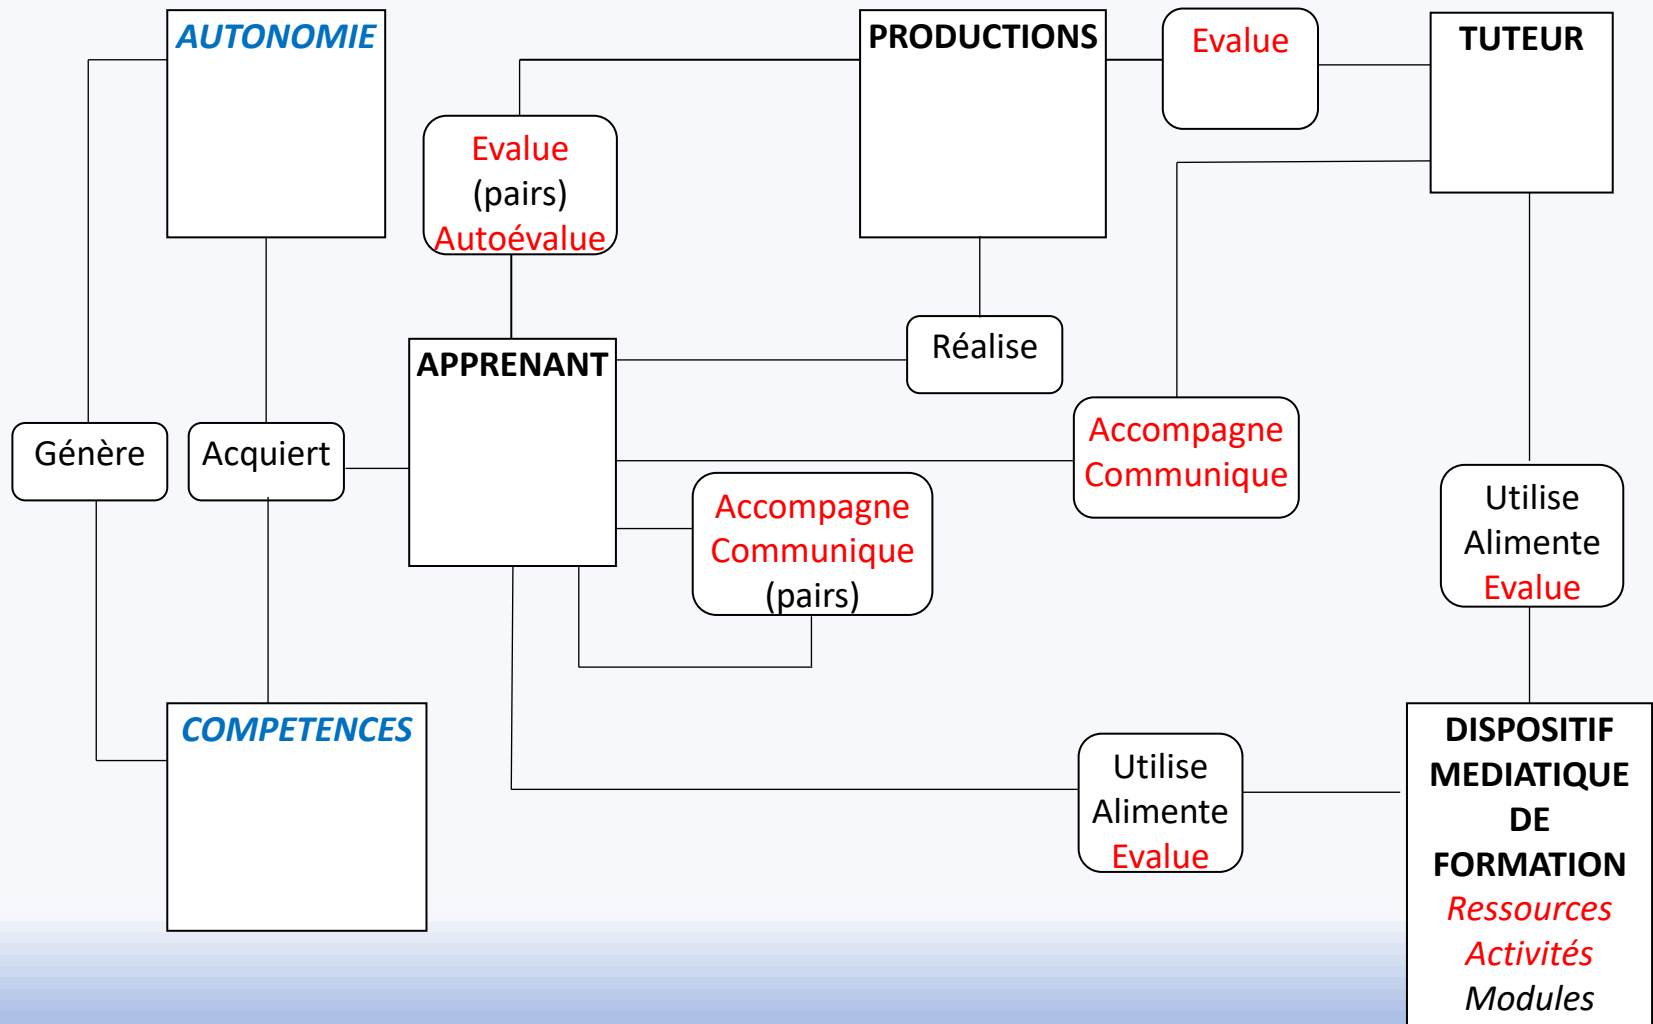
AUTONOMIE

PRODUCTIONS

Evalue

TUTEUR

Evalue
(pairs)
Autoévalue

APPRENANT

Réalise

Génère

Acquiert

Accompagne
Communique

Accompagne
Communique
(pairs)

Utilise
Alimente
Evalue

COMPETENCES

Utilise
Alimente
Evalue

DISPOSITIF MEDIATIQUE DE FORMATION
Ressources
Activités
Modules